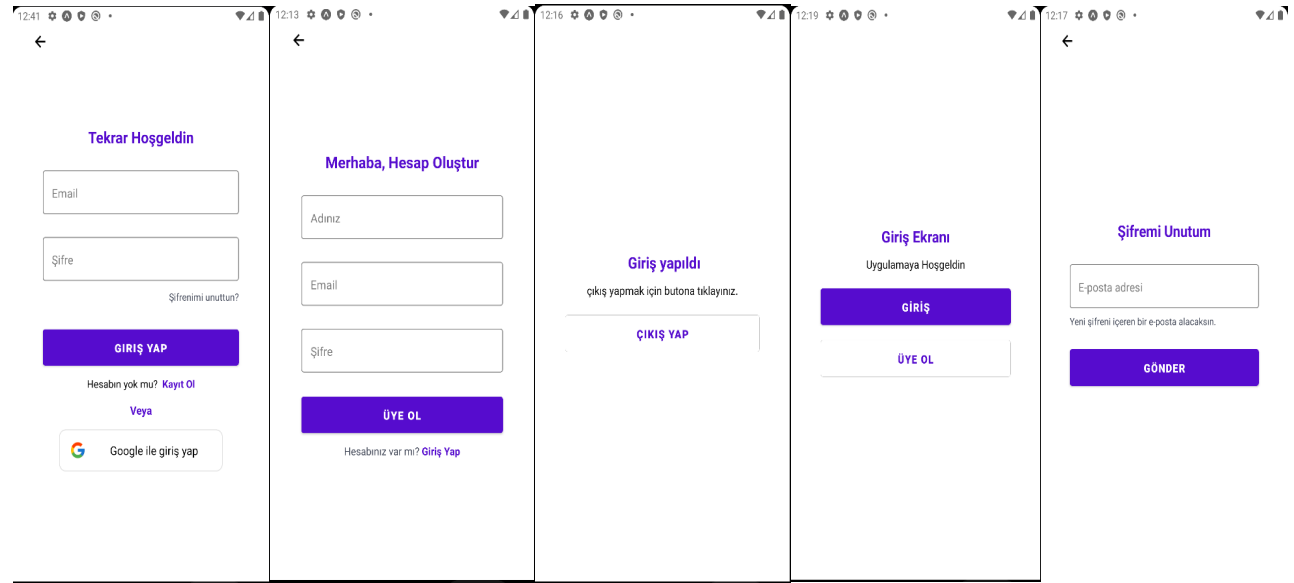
12:41

Tekrar Hoşgeldin

Email

Şifre

Şifrenimi unuttun?

GIRIŞ YAP

Hesabın yok mu? Kayıt Ol

Veya

Google ile giriş yap

12:13

Merhaba, Hesap Oluştur

Adınız

Email

Şifre

ÜYE OL

Hesabınız var mı? Giriş Yap

12:16

Giriş yapıldı

çıkış yapmak için butona tıklayınız.

ÇIKIŞ YAP

12:19

Giriş Ekranı

Uygulamaya Hoşgeldin

GİRİŞ

ÜYE OL

12:17

Şifremi Unutum

E-posta adresi

Yeni şifreni içeren bir e-posta alacaksın.

GÖNDER